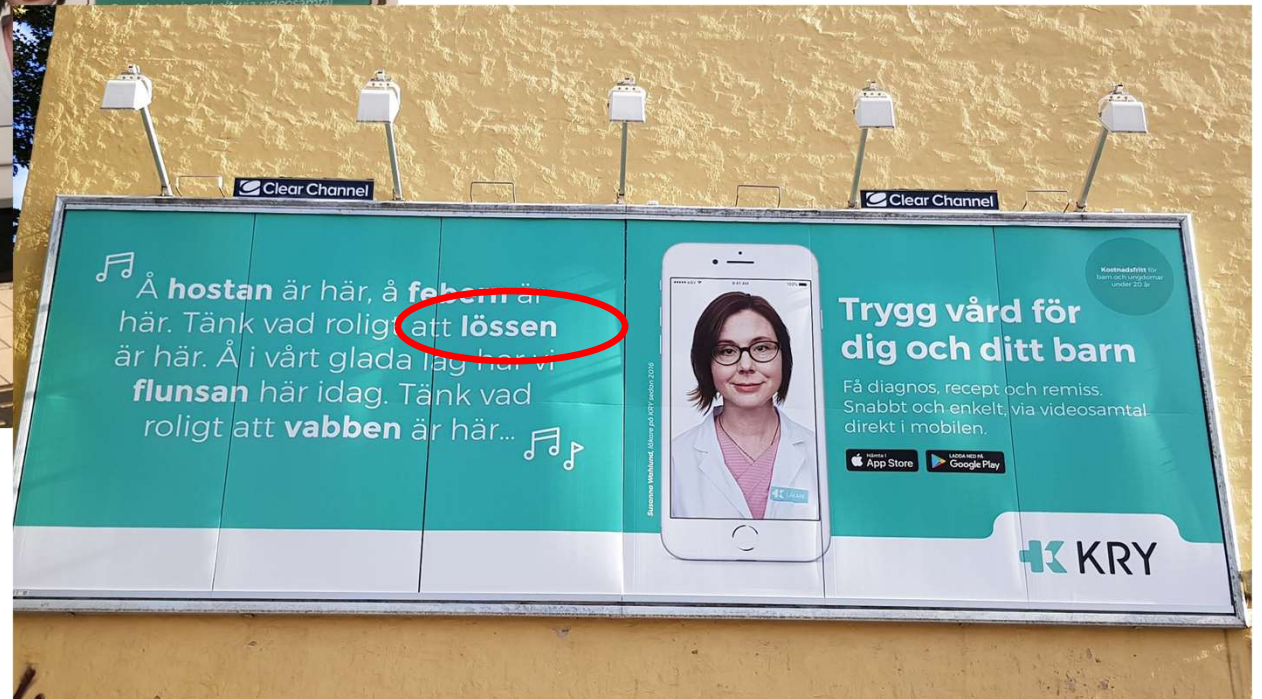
Clear Channel

Clear Channel

Å **hostan** är här, å **febern** är här. Tänk vad roligt att **lössen** är här. Å i vårt glada lag har vi **flunsan** här idag. Tänk vad roligt att **vabben** är här...

Suzanne Wahlund, läkare på KRY sedan 2016

9:41 AM

100%

KRY LÄKARE

Kostnadsfritt för barn och ungdomar under 20 år

Trygg vård för dig och ditt barn

Få diagnos, recept och remiss. Snabbt och enkelt, via videosamtal direkt i mobilen.

Hämta i App Store

LADDA NED PÅ Google Play

KRY